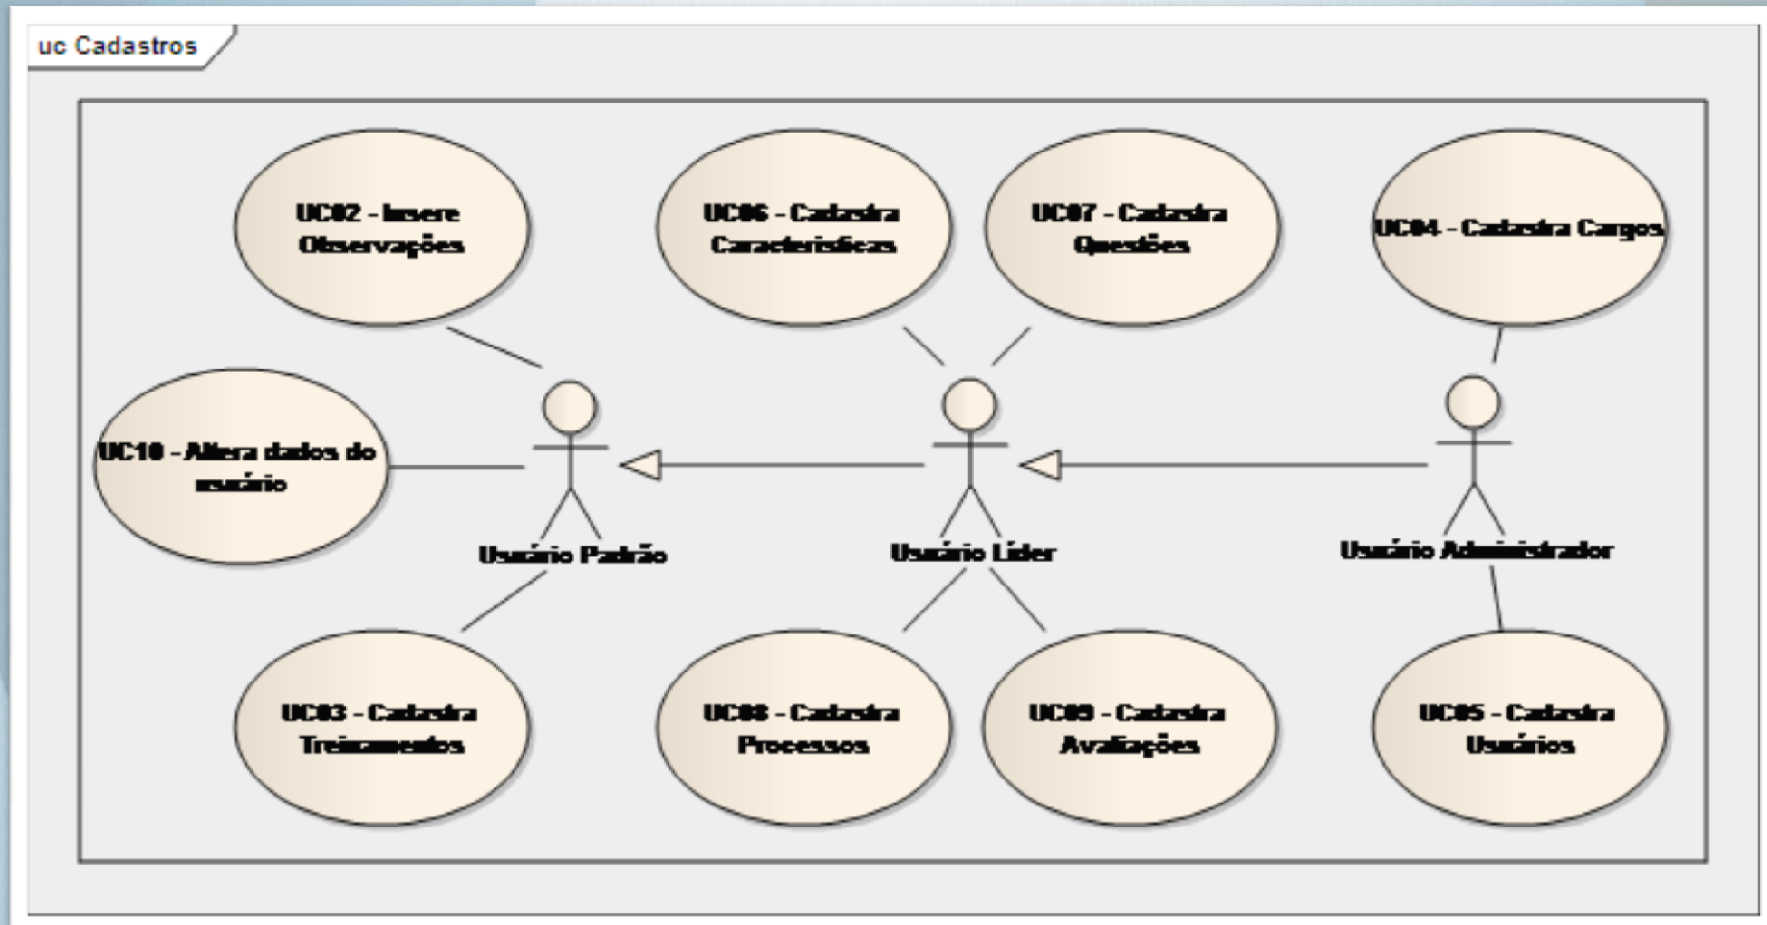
uc Cadastros

UC02 - Insere Observações

UC06 - Cadastra Caracteristicas

UC07 - Cadastra Questões

UC04 - Cadastra Cargos

UC10 - Altera dados do usuário

Usuário Padrão

Usuário Líder

Usuário Administrador

UC03 - Cadastra Treinamentos

UC08 - Cadastra Processos

UC09 - Cadastra Avaliações

UC05 - Cadastra Usuários